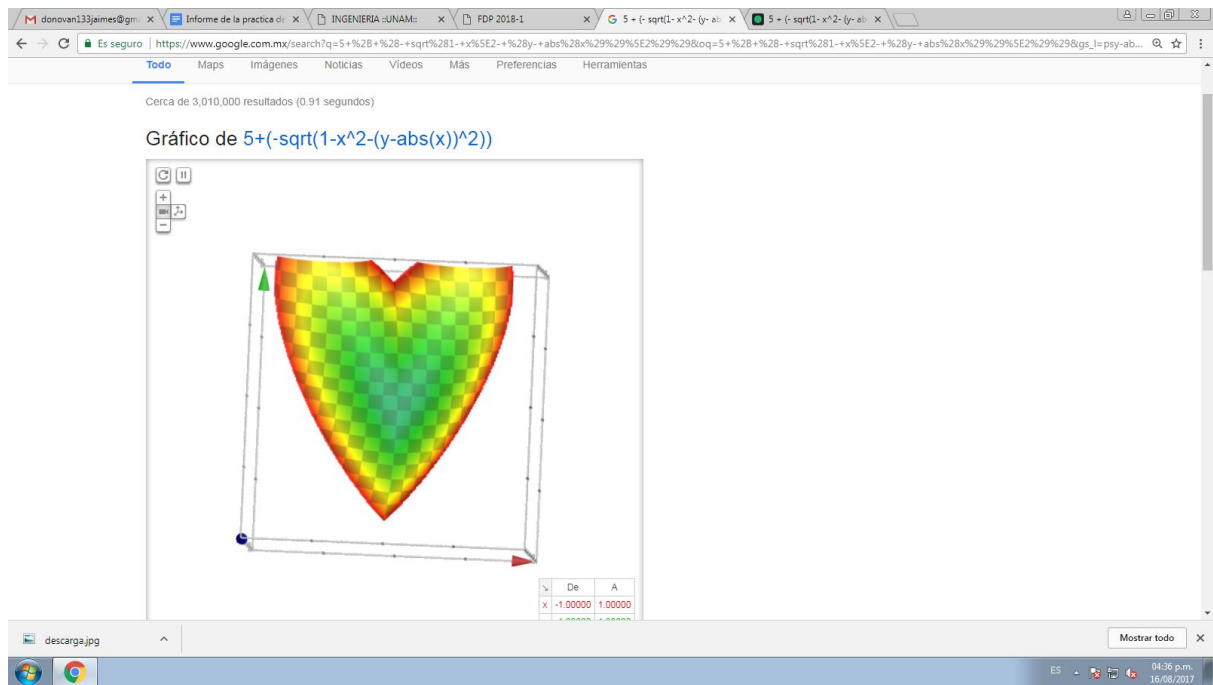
donovan133jaimes@gm ×
Informe de la practica de ×
INGENIERIA ::UNAM:: ×
FDP 2018-1 ×
5 + (- sqrt(1- x^2- (y- ab ×
5 + (- sqrt(1- x^2- (y- ab ×

Es seguro | https://www.google.com.mx/search?q=5+%2B+%28-+sqrt%281-+x%5E2-+%28y-+abs%28x%29%29%5E2%29%29&oq=5+%2B+%28-+sqrt%281-+x%5E2-+%28y-+abs%28x%29%29%5E2%29%29&gs_l=psy-ab...

Todo Maps Imágenes Noticias Vídeos Más Preferencias Herramientas

Cerca de 3,010,000 resultados (0.91 segundos)

Gráfico de 5+(-sqrt(1-x^2-(y-abs(x))^2))

| | De | A |
|---|---|---|
| x | -1.00000 | 1.00000 |
| | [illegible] | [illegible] |

descarga.jpg

Mostrar todo

ES 04:36 p.m. 16/08/2017